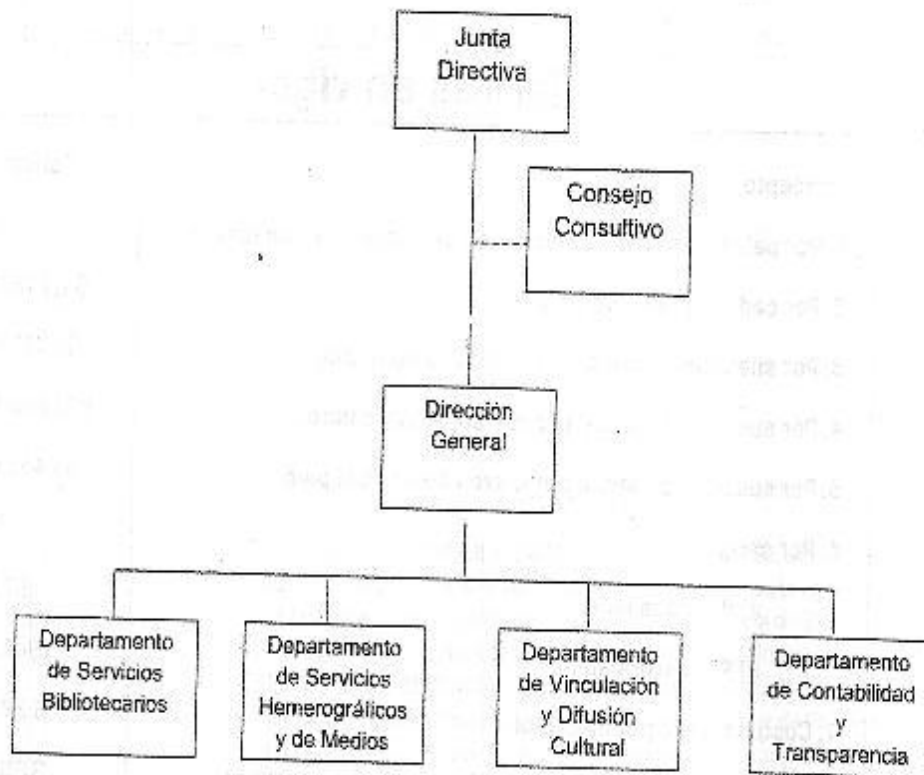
Junta Directiva

Consejo Consultivo

Dirección General

Departamento de Servicios Bibliotecarios

Departamento de Servicios Hemerográficos y de Medios

Departamento de Vinculación y Difusión Cultural

Departamento de Contabilidad y Transparencia